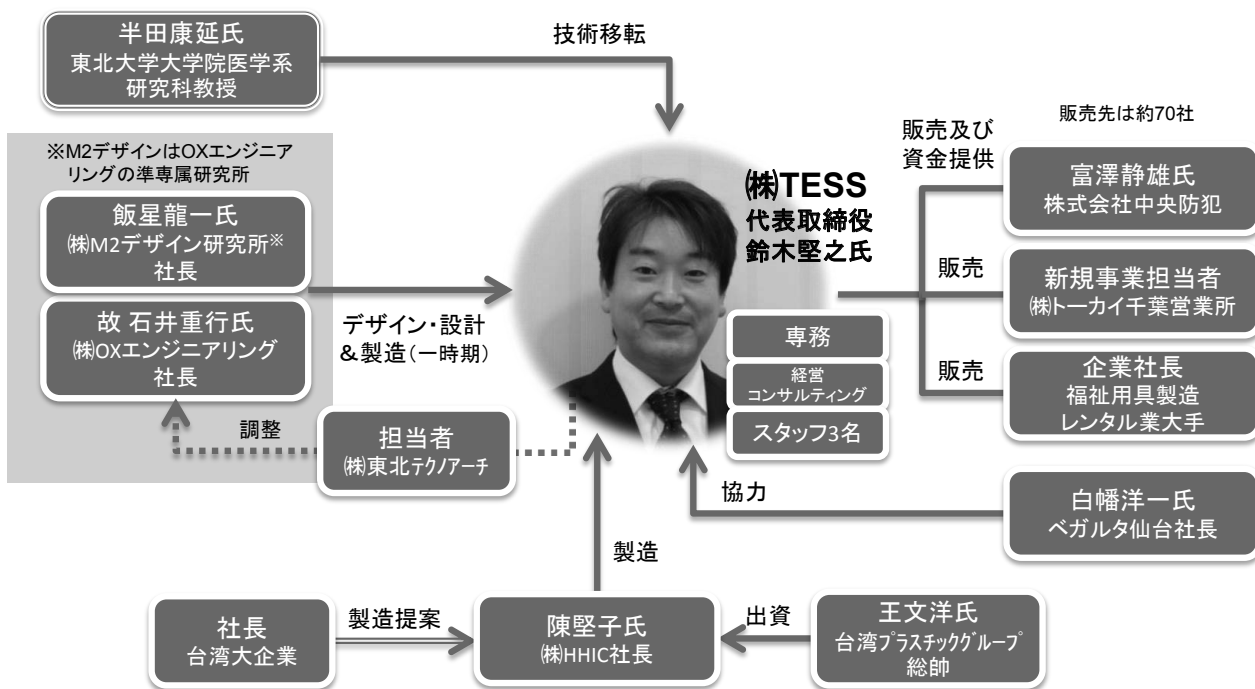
半田康延氏
東北大学大学院医学系研究科教授

技術移転

※M2デザインはOXエンジニアリングの準専属研究所

飯星龍一氏
㈱M2デザイン研究所※
社長

故 石井重行氏
㈱OXエンジニアリング
社長

デザイン・設計
&製造(一時期)

調整

担当者
㈱東北テクノアーチ

㈱TESS
代表取締役
鈴木堅之氏

専務

経営
コンサルティング

スタッフ3名

販売先は約70社

販売及び
資金提供

富澤静雄氏
株式会社中央防犯

販売

新規事業担当者
㈱トーカイ千葉営業所

販売

企業社長
福祉用具製造
レンタル業大手

協力

白幡洋一氏
ベガルタ仙台社長

製造

社長
台湾大企業

製造提案

陳堅子氏
㈱HHIC社長

出資

王文洋氏
台湾プラスチックグループ
総帥